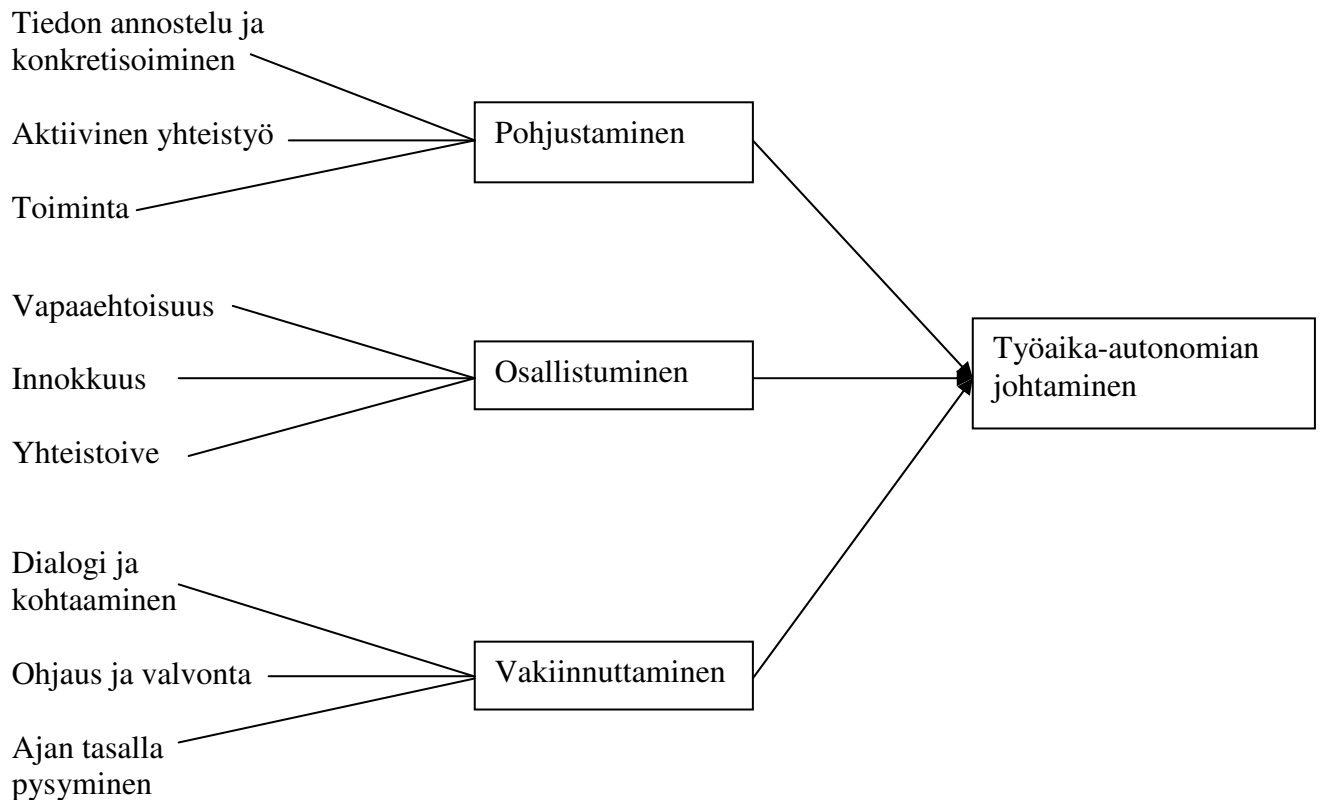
Tiedon annostelu ja konkretisoiminen

Aktiivinen yhteistyö

Toiminta

Pohjustaminen

Vapaaehtoisuus

Innokkuus

Yhteistoive

Osallistuminen

Työaika-autonomian johtaminen

Dialogi ja kohtaaminen

Ohjaus ja valvonta

Ajan tasalla pysyminen

Vakiinnuttaminen